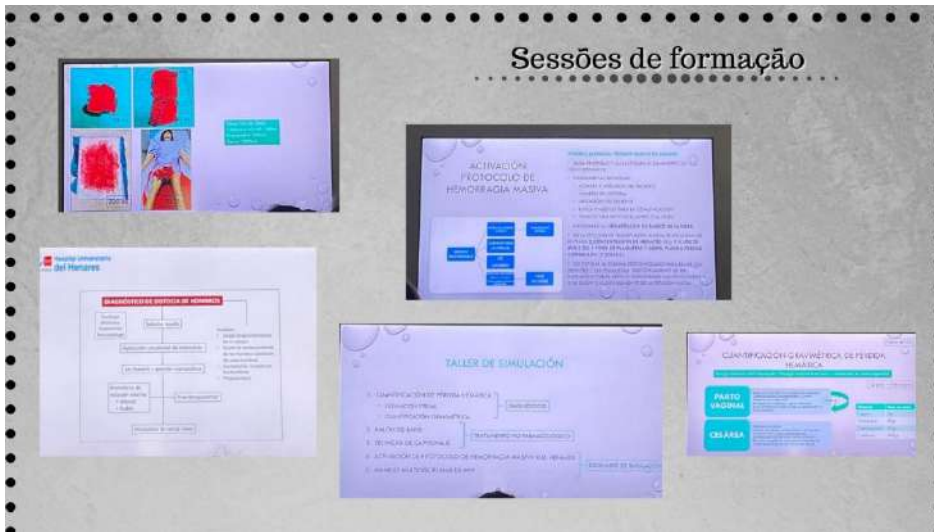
Sessões de formação

ACTIVACIÓN PROTOCOLO DE HEMORRAGIA MASIVA

Hospital Universitario del Henares

DIAGNÓSTICO DE ESTOCIA DE HOMBROS

TALLER DE SIMULACIÓN

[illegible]

CUANTIFICACIÓN GRAVIMÉTRICA DE PÉRDIDA HEMÁTICA

PARTO VAGINAL

CESÁREA